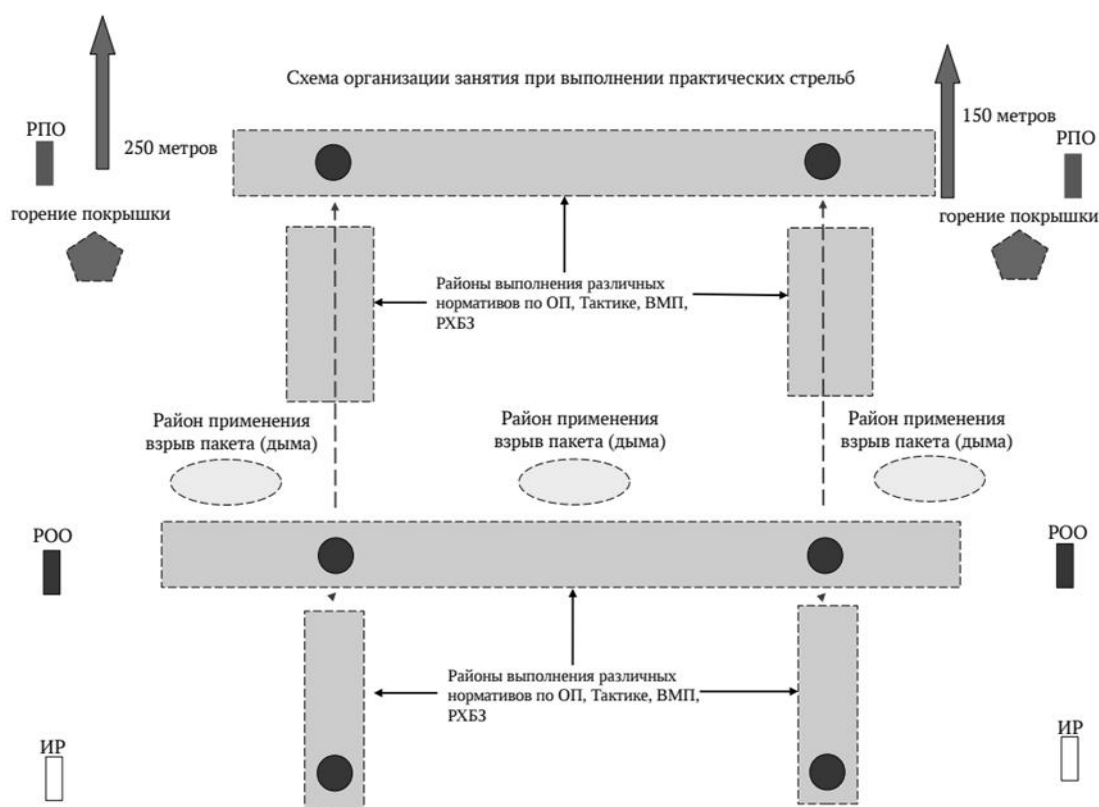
Схема организации занятия при выполнении практических стрельб

РПО

250 метров

горение покрышки

150 метров

РПО

горение покрышки

Районы выполнения различных нормативов по ОП, Тактике, ВМП, РХБЗ

Район применения взрыв пакета (дыма)

Район применения взрыв пакета (дыма)

Район применения взрыв пакета (дыма)

РОО

РОО

Районы выполнения различных нормативов по ОП, Тактике, ВМП, РХБЗ

ИР

ИР